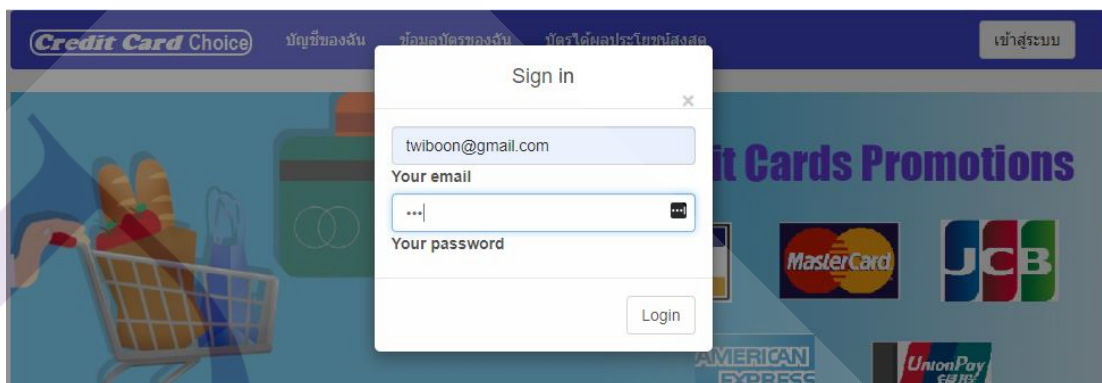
Credit Card Choice บัญชีของฉัน ข้อมูลบัตรของฉัน บัตรได้ผลประโยชน์สูงสุด เข้าสู่ระบบ

Sign in

×

twiboon@gmail.com

Your email

•••

Your password

Login

it Cards Promotions

MasterCard

JCB

AMERICAN EXPRESS

UnionPay